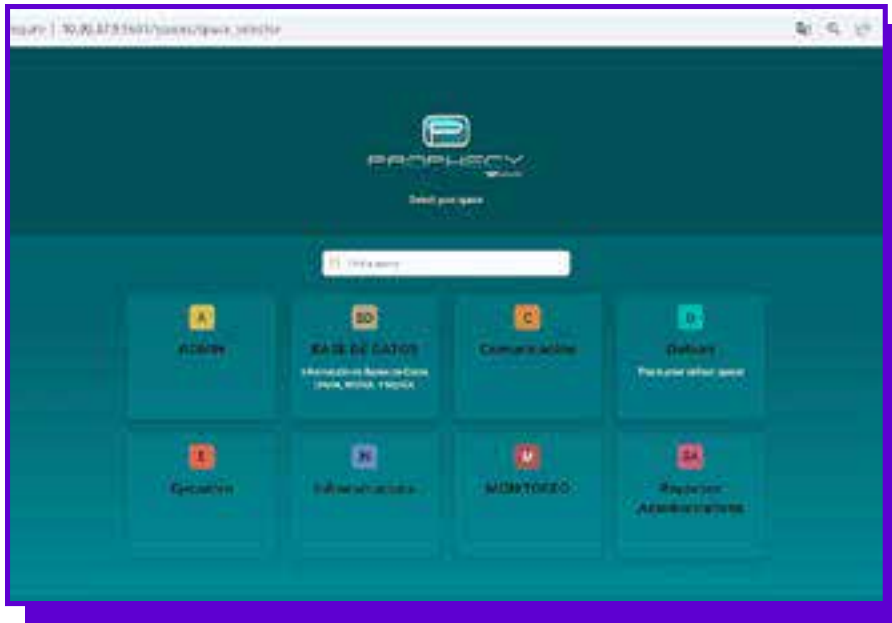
seguro | 10.80.87.51601/spaces/space_selector

PROPHECY

Select your space

Find a space

A
ADMIN

BD
BASE DE DATOS
Información Bases de Datos Oracle, MSSQL, PostgreSQL

C
Comunicaciones

D
Default
This is your default space

E
Ejecución

IN
Infraestructura

M
MONITOREO

RA
Reportes Administrativos